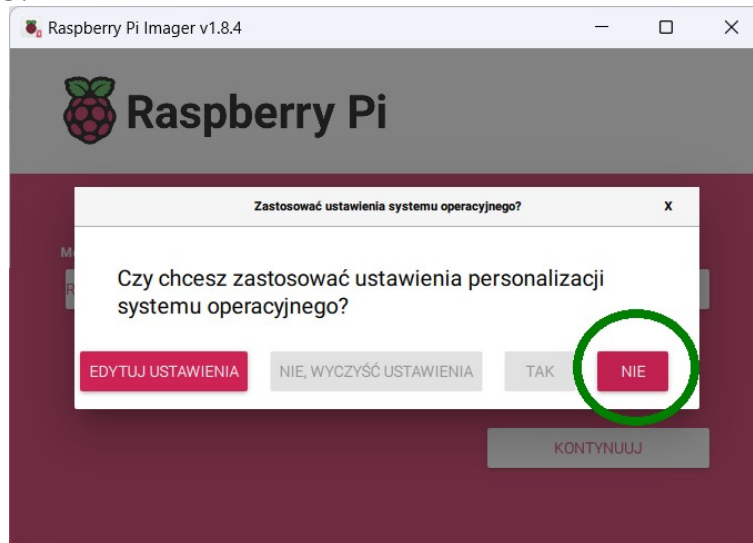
Raspberry Pi Imager v1.8.4

Raspberry Pi

Zastosować ustawienia systemu operacyjnego?

X

Czy chcesz zastosować ustawienia personalizacji systemu operacyjnego?

EDYTUJ USTAWIENIA

NIE, WYCZYŚĆ USTAWIENIA

TAK

NIE

KONTYNUUJ